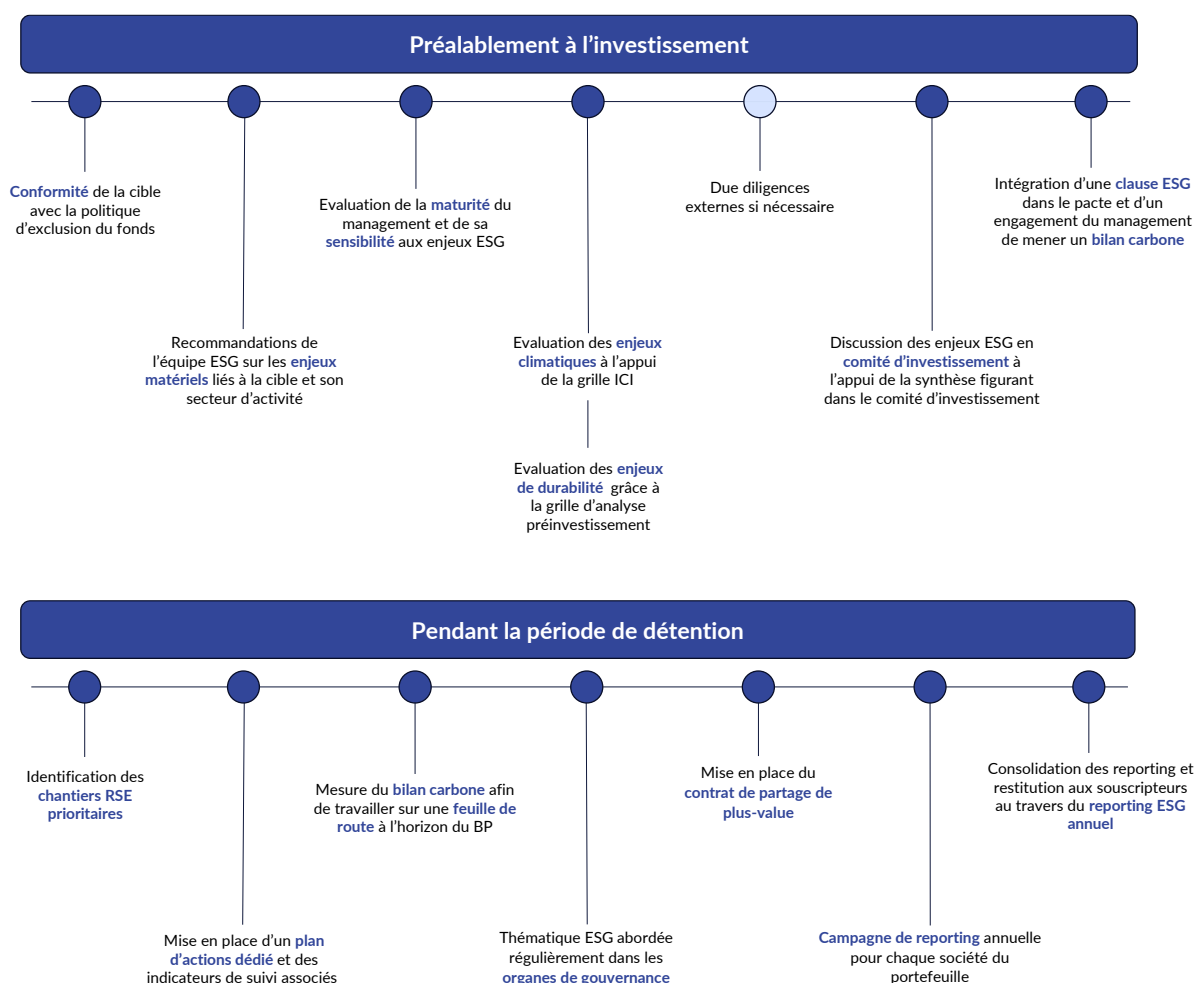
Préalablement à l'investissement

Conformité de la cible avec la politique d'exclusion du fonds

Recommandations de l'équipe ESG sur les enjeux matériels liés à la cible et son secteur d'activité

Evaluation de la maturité du management et de sa sensibilité aux enjeux ESG

Evaluation des enjeux climatiques à l'appui de la grille ICI

Evaluation des enjeux de durabilité grâce à la grille d'analyse préinvestissement

Due diligences externes si nécessaire

Discussion des enjeux ESG en comité d'investissement à l'appui de la synthèse figurant dans le comité d'investissement

Intégration d'une clause ESG dans le pacte et d'un engagement du management de mener un bilan carbone

Pendant la période de détention

Identification des chantiers RSE prioritaires

Mise en place d'un plan d'actions dédié et des indicateurs de suivi associés

Mesure du bilan carbone afin de travailler sur une feuille de route à l'horizon du BP

Thématique ESG abordée régulièrement dans les organes de gouvernance

Mise en place du contrat de partage de plus-value

Campagne de reporting annuelle pour chaque société du portefeuille

Consolidation des reporting et restitution aux souscripteurs au travers du reporting ESG annuel